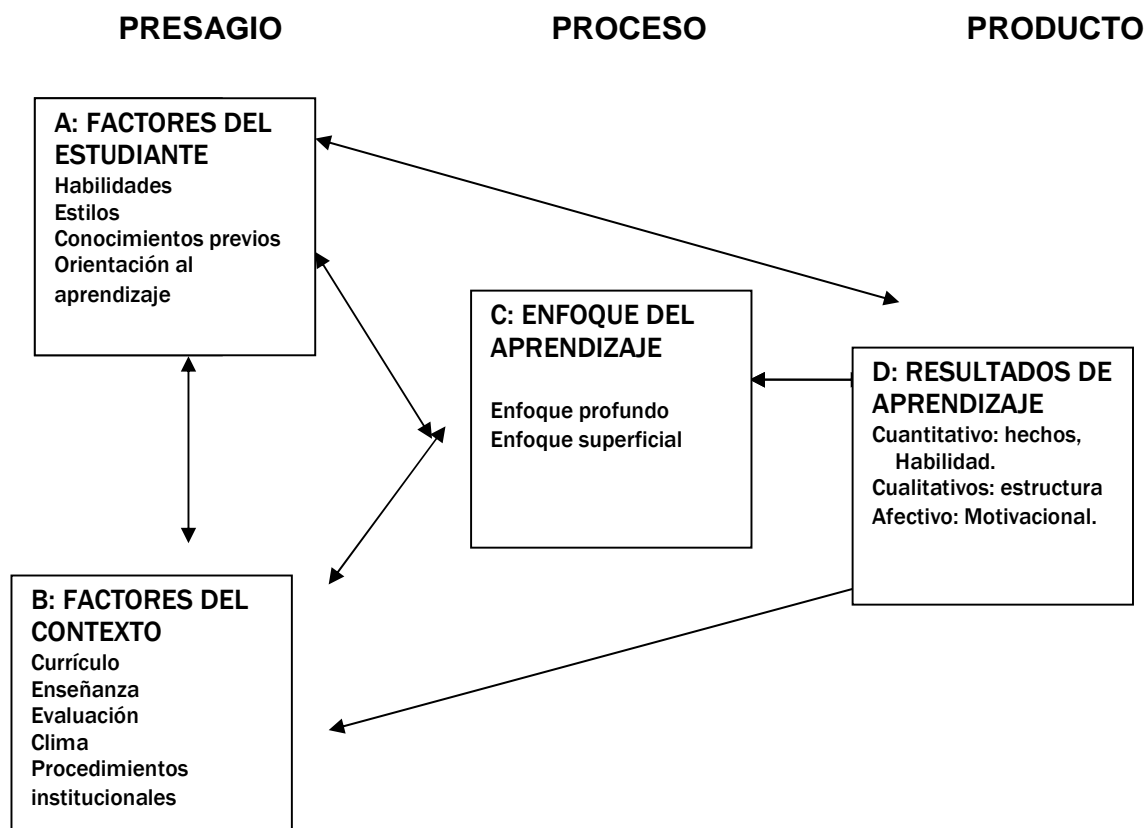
PRESAGIO

PROCESO

PRODUCTO

A: FACTORES DEL ESTUDIANTE
Habilidades
Estilos
Conocimientos previos
Orientación al aprendizaje

C: ENFOQUE DEL APRENDIZAJE

Enfoque profundo
Enfoque superficial

D: RESULTADOS DE APRENDIZAJE
Cuantitativo: hechos, Habilidad.
Cualitativos: estructura
Afectivo: Motivacional.

B: FACTORES DEL CONTEXTO
Currículo
Enseñanza
Evaluación
Clima
Procedimientos institucionales